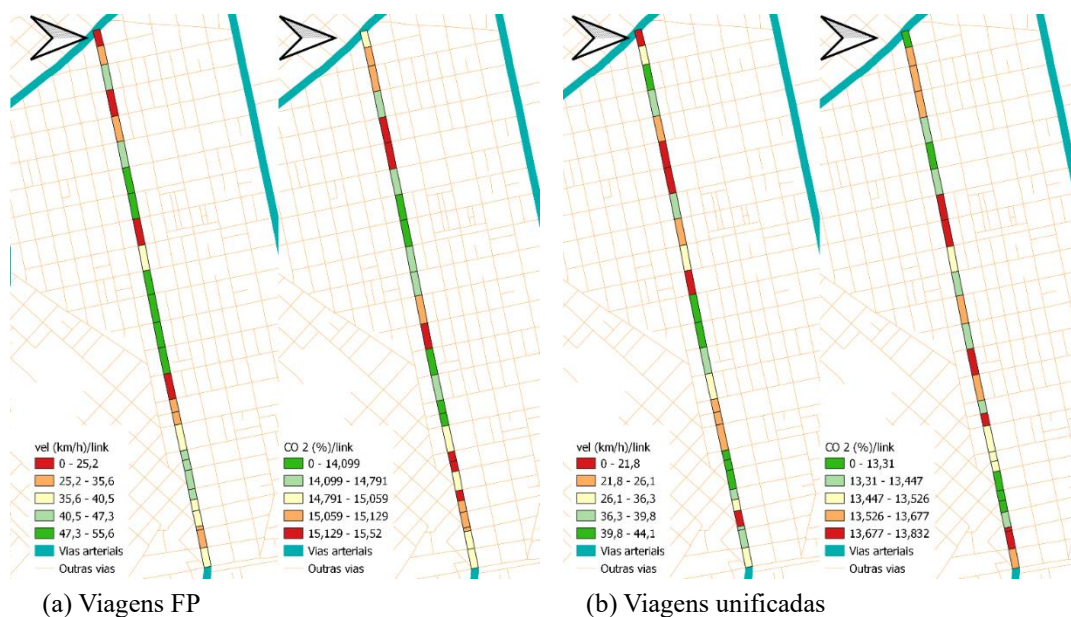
vel (km/h)/link
0 - 25,2
25,2 - 35,6
35,6 - 40,5
40,5 - 47,3
47,3 - 55,6
Vias arterials
Outras vias

CO 2 (%)/link
0 - 14,099
14,099 - 14,791
14,791 - 15,059
15,059 - 15,129
15,129 - 15,52
Vias arterials
Outras vias

vel (km/h)/link
0 - 21,8
21,8 - 26,1
26,1 - 36,3
36,3 - 39,8
39,8 - 44,1
Vias arterials
Outras vias

CO 2 (%)/link
0 - 13,31
13,31 - 13,447
13,447 - 13,526
13,526 - 13,677
13,677 - 13,832
Vias arterials
Outras vias

(a) Viagens FP

(b) Viagens unificadas